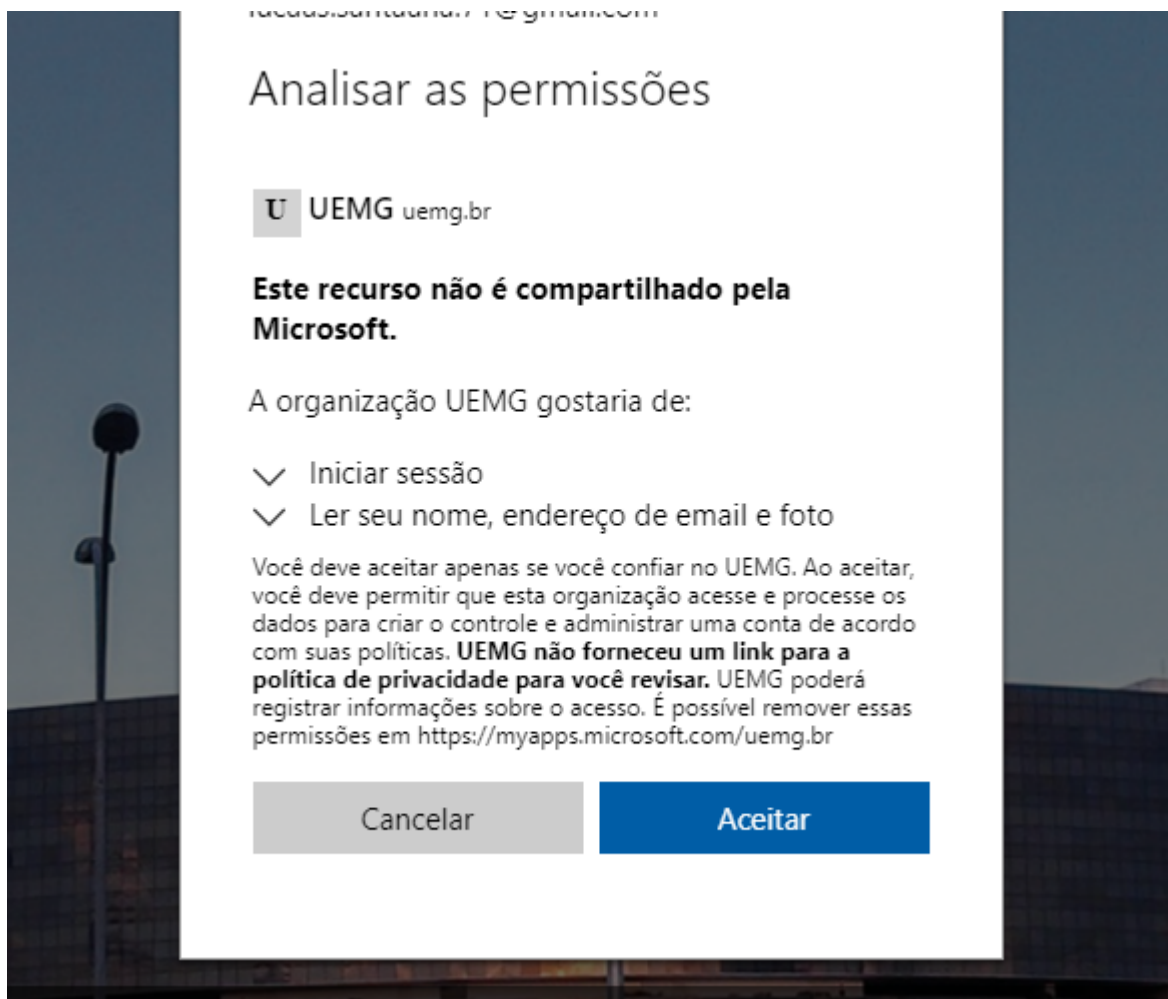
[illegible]@gmail.com

Analisar as permissões

U UEMG uemg.br

**Este recurso não é compartilhado pela Microsoft.**

A organização UEMG gostaria de:

Iniciar sessão

Ler seu nome, endereço de email e foto

Você deve aceitar apenas se você confiar no UEMG. Ao aceitar, você deve permitir que esta organização acesse e processe os dados para criar o controle e administrar uma conta de acordo com suas políticas. **UEMG não forneceu um link para a política de privacidade para você revisar.** UEMG poderá registrar informações sobre o acesso. É possível remover essas permissões em https://myapps.microsoft.com/uemg.br

Cancelar

Aceitar